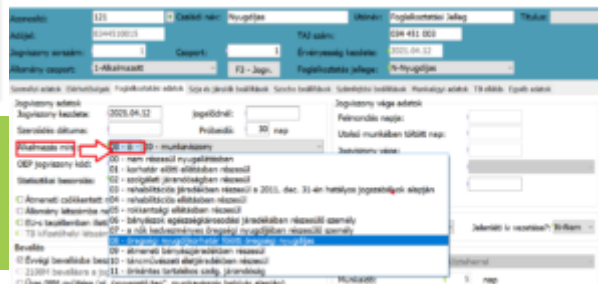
Azonosító: 121 Családi név: Nyugdíjas Utónév: Foglalkoztatási Jelleg Titulus:
Adójel: 8344510015 TAJ szám: 034 451 003
Jogviszony sorszám: 1 Csoport: 1 Érvényesség kezdete: 2025.04.12
Állomány csoport: 1-Alkalmazott F3 - Jogv. Foglalkoztatás jellege: N-Nyugdíjas

Személyi adatok Elérhetőségek Foglalkoztatási adatok Szja és járulék beállítások Szocho beállítások Számfejtési beállítások Munkaügyi adatok TB adatok Egyéb adatok

Jogviszony adatok
Jogviszony kezdete: 2025.04.12 Jogelődnél:
Szerződés dátuma: Próbaidő: 30 nap
Alkalmazás min 00 - 0 - munkaviszony
OEP jogviszony kód:
Statisztikai besorolás:

00 - nem részesül nyugellátásban
01 - korhatár előtti ellátásban részesül
02 - szolgálati járandóságban részesül
03 - rehabilitációs járadékban részesül a 2011. dec. 31-én hatályos jogszabályok alapján
04 - rehabilitációs ellátásban részesül
05 - rokkantsági ellátásban részesül
06 - bányászok egészségkárosodási járadékában részesülő személy
07 - a nők kedvezményes öregségi nyugdíjában részesülő személy
08 - öregségi nyugdíjban részesülő (öregségi nyugdíjas)
09 - átmeneti bányászjáradékban részesül
10 - táncművészeti életjáradékban részesül
11 - ömlékes tartalékos szolg. járandóság

Jogviszony vége adatok
Felmondási napja:
Utolsó munkaüben töltött nap:
Jogviszony vége:

Átmeneti csökkentett
Állomány létszámba
Előre beállított
TB kifizetőhelyi létszám

Jelenleg is vezetése?: Nem

Bevallás
Évvégi bevallásba besz
21081 bevallásra
100 000 %-ig

Munkaidő: 5 nap